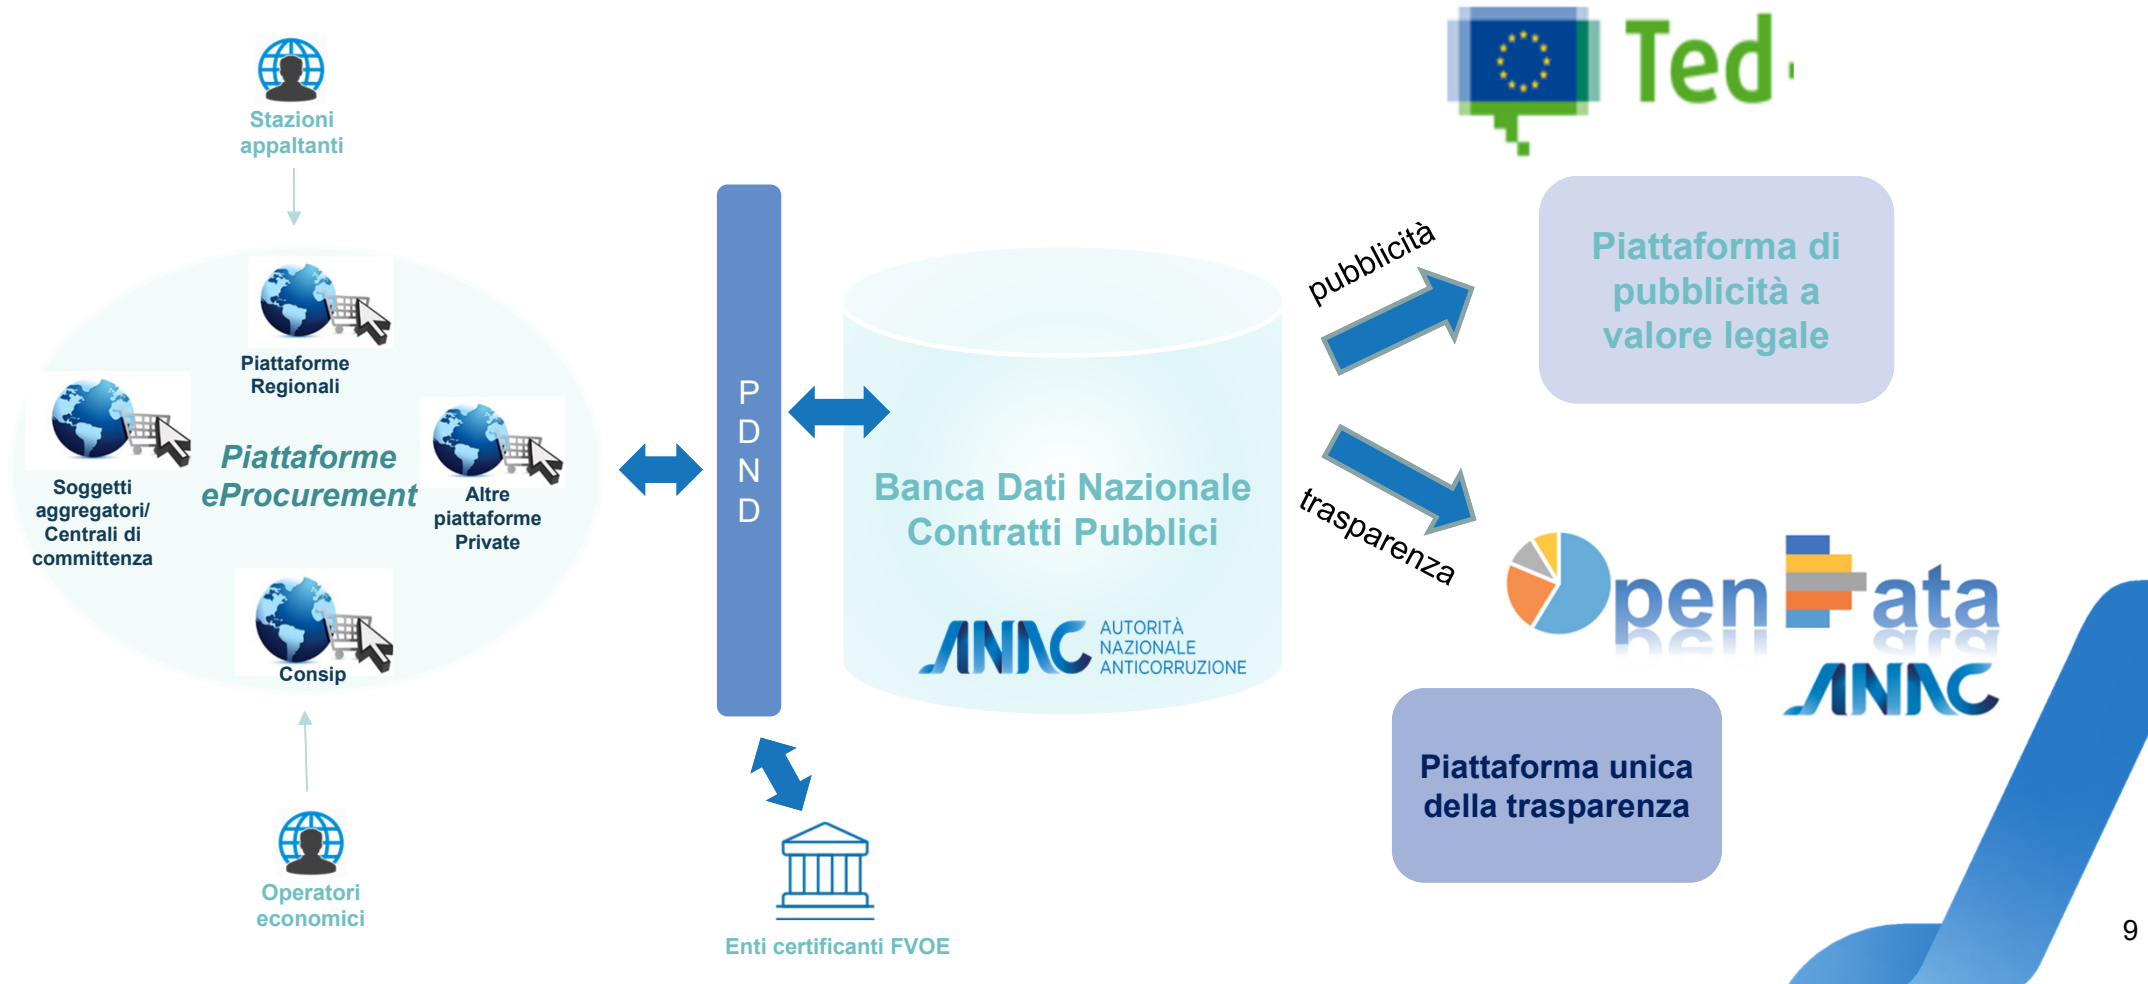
Stazioni appaltanti

Piattaforme Regionali

Soggetti aggregatori/ Centrali di committenza

Piattaforme eProcurement

Altre piattaforme Private

Consip

Operatori economici

P
D
N
D

Banca Dati Nazionale Contratti Pubblici

ANAC AUTORITÀ NAZIONALE ANTICORRUZIONE

Enti certificanti FVOE

Ted

pubblicità

Piattaforma di pubblicità a valore legale

trasparenza

OpenData

ANAC

Piattaforma unica della trasparenza

9